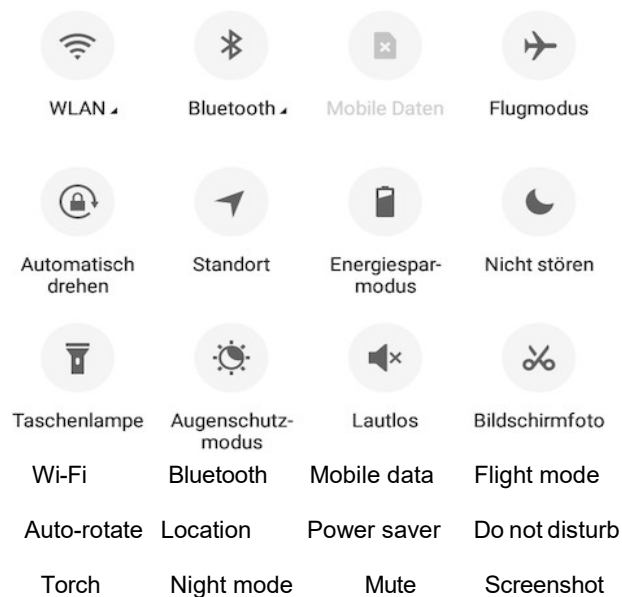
WLAN    Bluetooth    Mobile Daten    Flugmodus

Automatisch drehen    Standort    Energiesparmodus    Nicht stören

Taschenlampe    Augenschutzmodus    Lautlos    Bildschirmfoto

Wi-Fi    Bluetooth    Mobile data    Flight mode

Auto-rotate    Location    Power saver    Do not disturb

Torch    Night mode    Mute    Screenshot